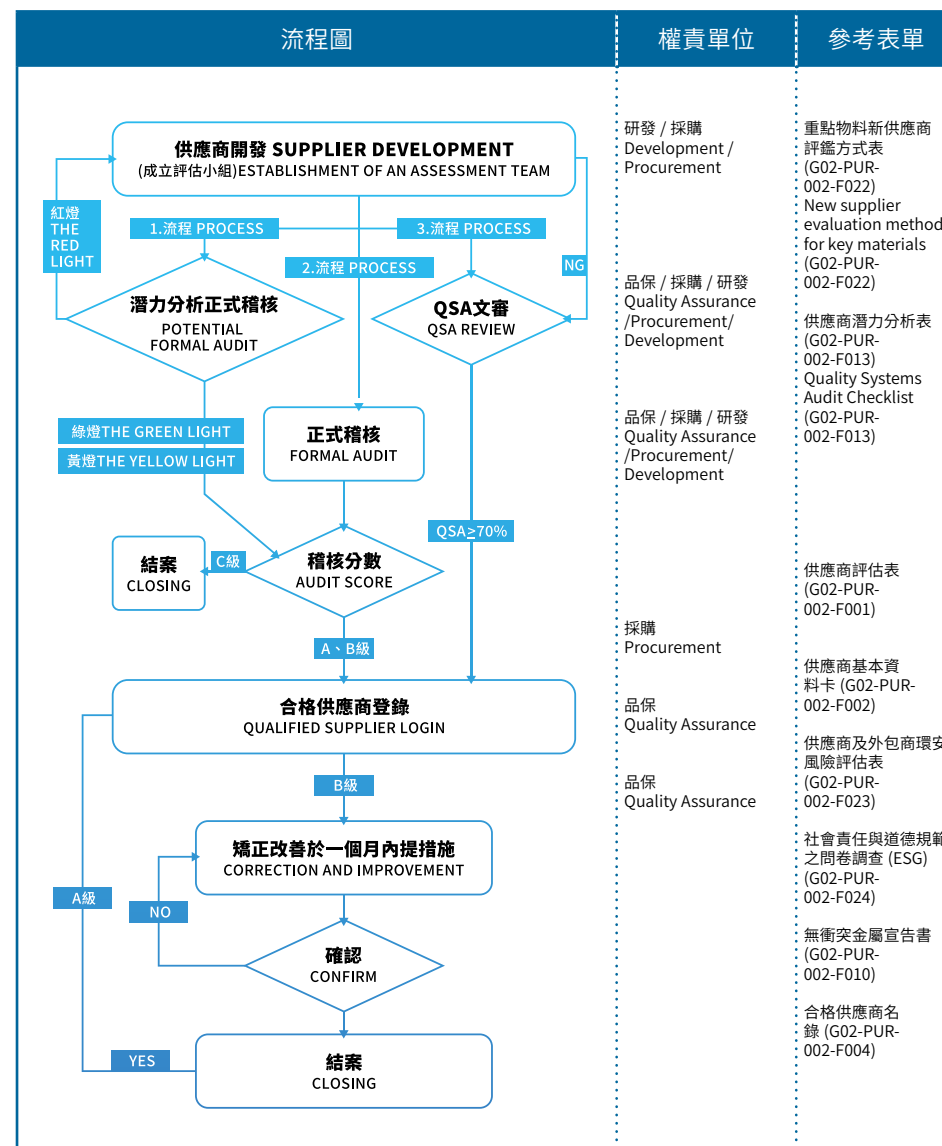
流程圖

權責單位

參考表單

供應商開發 SUPPLIER DEVELOPMENT
(成立評估小組)ESTABLISHMENT OF AN ASSESSMENT TEAM

紅燈 THE RED LIGHT

1.流程 PROCESS

2.流程 PROCESS

3.流程 PROCESS

NG

潛力分析正式稽核
POTENTIAL FORMAL AUDIT

QSA文審
QSA REVIEW

綠燈THE GREEN LIGHT

黃燈THE YELLOW LIGHT

正式稽核
FORMAL AUDIT

QSA≥70%

結案
CLOSING

C級

稽核分數
AUDIT SCORE

A、B級

合格供應商登錄
QUALIFIED SUPPLIER LOGIN

B級

矯正改善於一個月內提措施
CORRECTION AND IMPROVEMENT

A級

NO

確認
CONFIRM

YES

結案
CLOSING

研發 / 採購
Development / Procurement

品保 / 採購 / 研發
Quality Assurance /Procurement/ Development

品保 / 採購 / 研發
Quality Assurance /Procurement/ Development

採購
Procurement

品保
Quality Assurance

品保
Quality Assurance

重點物料新供應商評鑑方式表 (G02-PUR-002-F022)
New supplier evaluation method for key materials (G02-PUR-002-F022)

供應商潛力分析表 (G02-PUR-002-F013)
Quality Systems Audit Checklist (G02-PUR-002-F013)

供應商評估表 (G02-PUR-002-F001)

供應商基本資料卡 (G02-PUR-002-F002)

供應商及外包商環安風險評估表 (G02-PUR-002-F023)

社會責任與道德規範之問卷調查 (ESG) (G02-PUR-002-F024)

無衝突金屬宣告書 (G02-PUR-002-F010)

合格供應商名錄 (G02-PUR-002-F004)